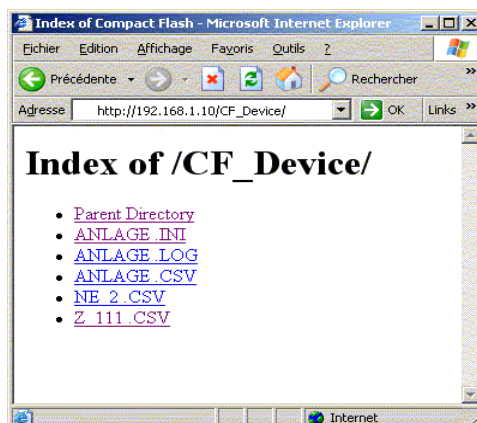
Index of Compact Flash - Microsoft Internet Explorer

Fichier Edition Affichage Favoris Outils ?

Précédente Rechercher

Adresse http://192.168.1.10/CF_Device/ OK Links »

# Index of /CF_Device/

- Parent Directory
- ANLAGE.INI
- ANLAGE.LOG
- ANLAGE.CSV
- NE_2.CSV
- Z_111.CSV

Internet